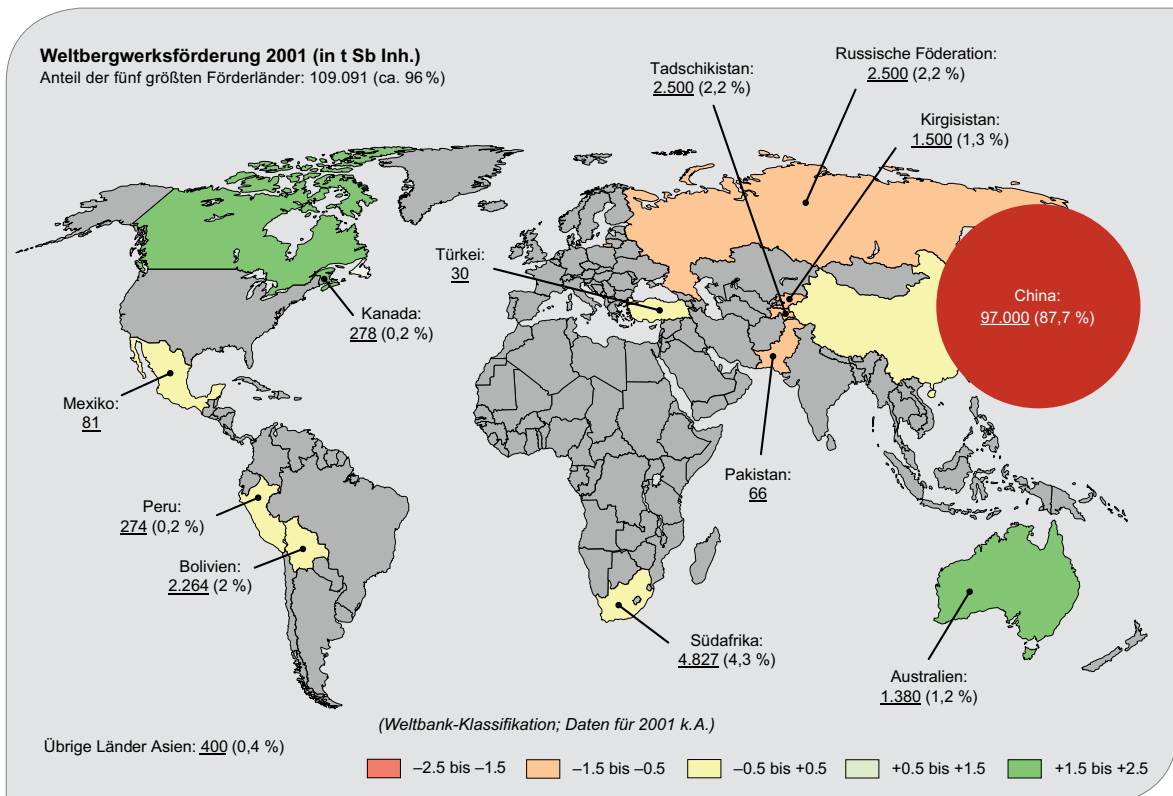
**Weltbergwerksförderung 2001 (in t Sb Inh.)**
Anteil der fünf größten Förderländer: 109.091 (ca. 96 %)

Tadschikistan:
2.500 (2,2 %)

Russische Föderation:
2.500 (2,2 %)

Kirgisistan:
1.500 (1,3 %)

Türkei:
30

China:
97.000 (87,7 %)

Kanada:
278 (0,2 %)

Mexiko:
81

Pakistan:
66

Peru:
274 (0,2 %)

Bolivien:
2.264 (2 %)

Südafrika:
4.827 (4,3 %)

Australien:
1.380 (1,2 %)

(Weltbank-Klassifikation; Daten für 2001 k.A.)

Übrige Länder Asien: 400 (0,4 %)

–2.5 bis –1.5
–1.5 bis –0.5
–0.5 bis +0.5
+0.5 bis +1.5
+1.5 bis +2.5